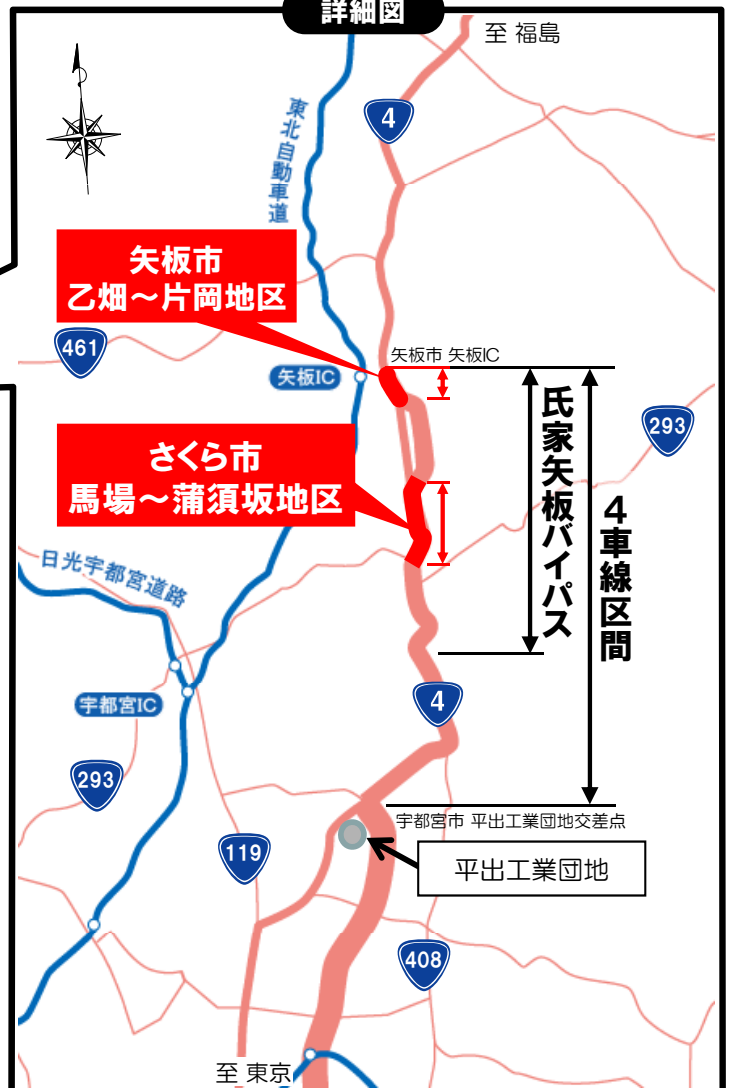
詳細図

至 福島

4

東北自動車道

矢板市
乙畑～片岡地区

461

矢板IC

矢板市 矢板IC

さくら市
馬場～蒲須坂地区

293

氏家矢板バイパス

4車線区間

日光宇都宮道路

宇都宮IC

4

293

宇都宮市 平出工業団地交差点

119

平出工業団地

408

至 東京